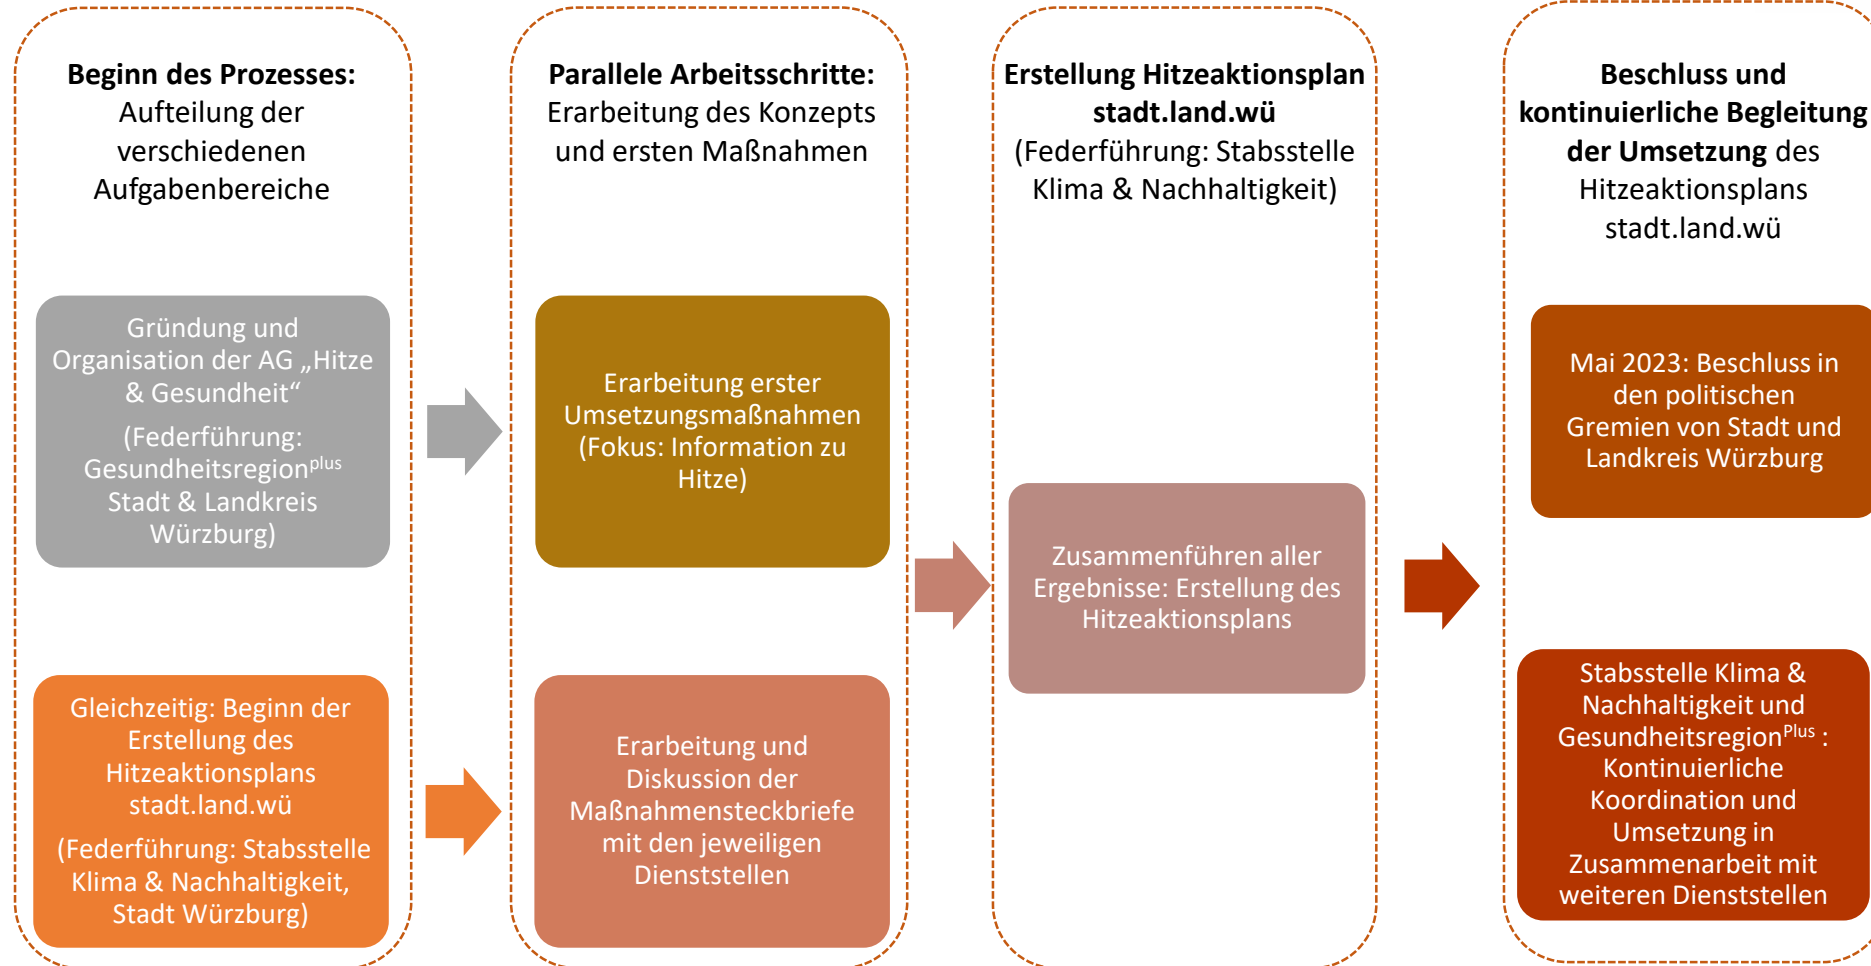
**Beginn des Prozesses:** Aufteilung der verschiedenen Aufgabenbereiche

Gründung und Organisation der AG „Hitze & Gesundheit“

(Federführung: Gesundheitsregion$^{plus}$ Stadt & Landkreis Würzburg)

Gleichzeitig: Beginn der Erstellung des Hitzeaktionsplans stadt.land.wü

(Federführung: Stabsstelle Klima & Nachhaltigkeit, Stadt Würzburg)

**Parallele Arbeitsschritte:** Erarbeitung des Konzepts und ersten Maßnahmen

Erarbeitung erster Umsetzungsmaßnahmen (Fokus: Information zu Hitze)

Erarbeitung und Diskussion der Maßnahmensteckbriefe mit den jeweiligen Dienststellen

**Erstellung Hitzeaktionsplan stadt.land.wü** (Federführung: Stabsstelle Klima & Nachhaltigkeit)

Zusammenführen aller Ergebnisse: Erstellung des Hitzeaktionsplans

**Beschluss und kontinuierliche Begleitung der Umsetzung** des Hitzeaktionsplans stadt.land.wü

Mai 2023: Beschluss in den politischen Gremien von Stadt und Landkreis Würzburg

Stabsstelle Klima & Nachhaltigkeit und Gesundheitsregion$^{Plus}$ : Kontinuierliche Koordination und Umsetzung in Zusammenarbeit mit weiteren Dienststellen